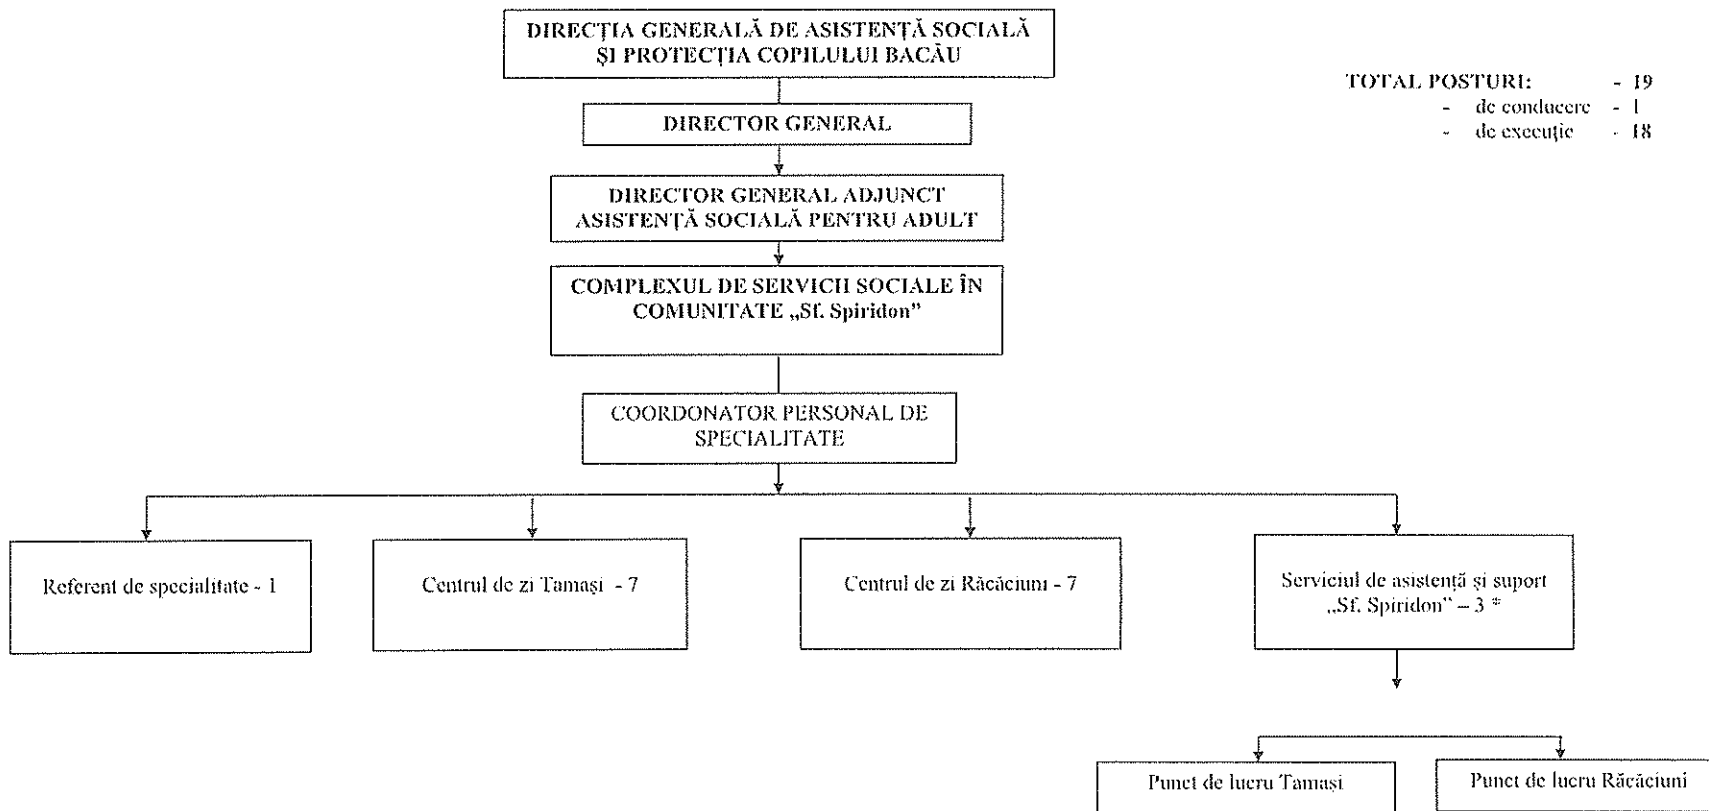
DIRECŢIA GENERALĂ DE ASISTENŢĂ SOCIALĂ ŞI PROTECŢIA COPILULUI BACĂU

TOTAL POSTURI: - 19
- de conducere - 1
- de execuţie - 18

DIRECTOR GENERAL

DIRECTOR GENERAL ADJUNCT ASISTENŢĂ SOCIALĂ PENTRU ADULT

COMPLEXUL DE SERVICII SOCIALE ÎN COMUNITATE „Sf. Spiridon"

COORDONATOR PERSONAL DE SPECIALITATE

Referent de specialitate - 1

Centrul de zi Tamaşi - 7

Centrul de zi Răcăciuni - 7

Serviciul de asistenţă şi suport „Sf. Spiridon" – 3 *

Punct de lucru Tamaşi

Punct de lucru Răcăciuni